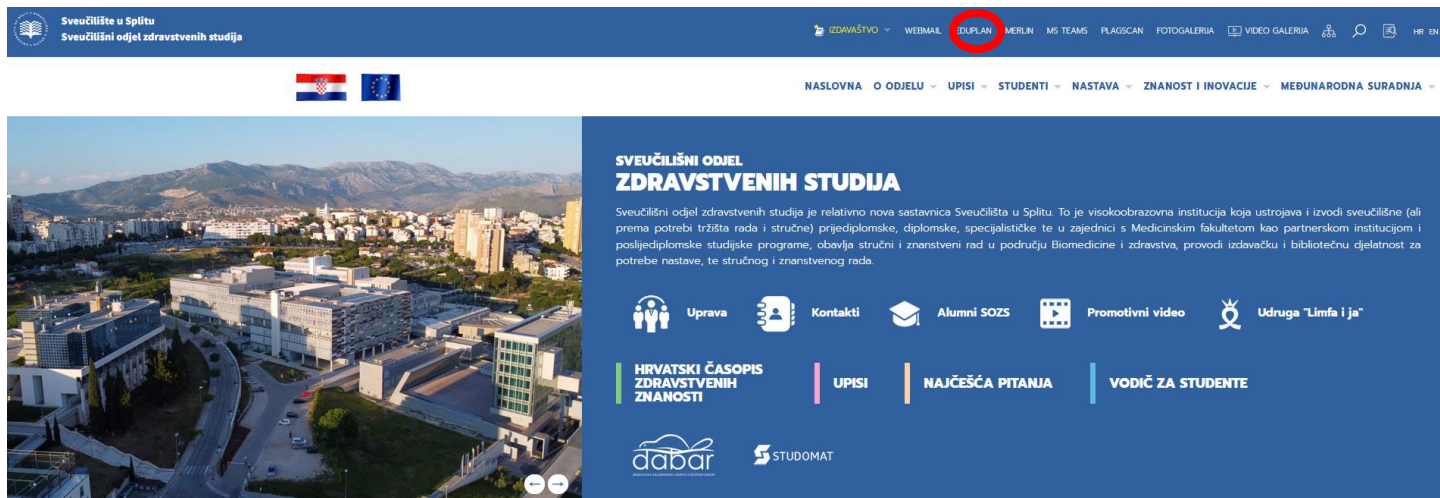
Sveučilište u Splitu
Sveučilišni odjel zdravstvenih studija

IZDAVAŠTVO WEBMAIL EDUPLAN MERLIN MS TEAMS PLAGSCAN FOTOGALERIJA VIDEO GALERIJA HR EN

NASLOVNA O ODJELU UPISI STUDENTI NASTAVA ZNANOST I INOVACIJE MEĐUNARODNA SURADNJA

SVEUČILIŠNI ODJEL
ZDRAVSTVENIH STUDIJA

Sveučilišni odjel zdravstvenih studija je relativno nova sastavnica Sveučilišta u Splitu. To je visokoobrazovna institucija koja ustrojava i izvodi sveučilišne (ali prema potrebi tržišta rada i stručne) prijediplomske, diplomske, specijalističke te u zajednici s Medicinskim fakultetom kao partnerskom institucijom i poslijediplomske studijske programe, obavlja stručni i znanstveni rad u području Biomedicine i zdravstva, provodi izdavačku i bibliotečnu djelatnost za potrebe nastave, te stručnog i znanstvenog rada.

Uprava
Kontakti
Alumni SOZS
Promotivni video
Udruga "Limfa i ja"

HRVATSKI ČASOPIS ZDRAVSTVENIH ZNANOSTI
UPISI
NAJČEŠĆA PITANJA
VODIČ ZA STUDENTE

dabar
STUDOMAT